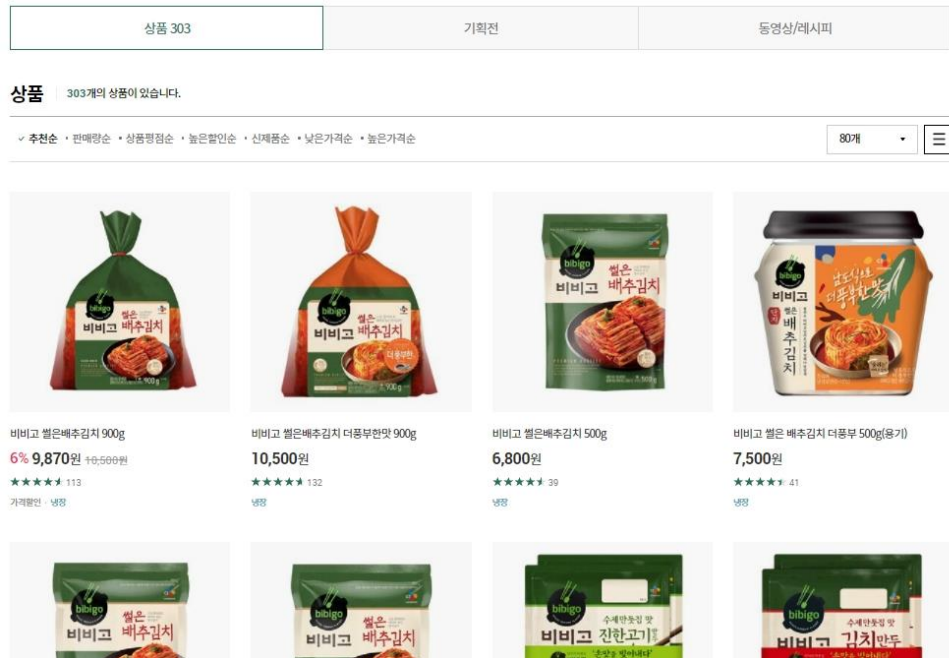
상품 303 | 기획전 | 동영상/레시피

상품 303개의 상품이 있습니다.

✓ 추천순 • 판매량순 • 상품평점순 • 높은할인순 • 신제품순 • 낮은가격순 • 높은가격순

80개

bibigo 비비고 썰은 배추김치 900g

비비고 썰은배추김치 900g
6% 9,870원 ~~10,500원~~
★★★★★ 113
가격할인 · 냉장

bibigo 비비고 썰은 배추김치 더풍부한 900g

비비고 썰은배추김치 더풍부한맛 900g
10,500원
★★★★★ 132
냉장

bibigo 비비고 썰은 배추김치 500g

비비고 썰은배추김치 500g
6,800원
★★★★★ 39
냉장

bibigo 비비고 썰은 배추김치 더풍부한맛

비비고 썰은 배추김치 더풍부 500g(용기)
7,500원
★★★★★ 41
냉장

bibigo 비비고 썰은 배추김치

bibigo 비비고 썰은 배추김치

bibigo 수제만둣집 맛 비비고 진한고기

bibigo 수제만둣집 맛 비비고 김치만두